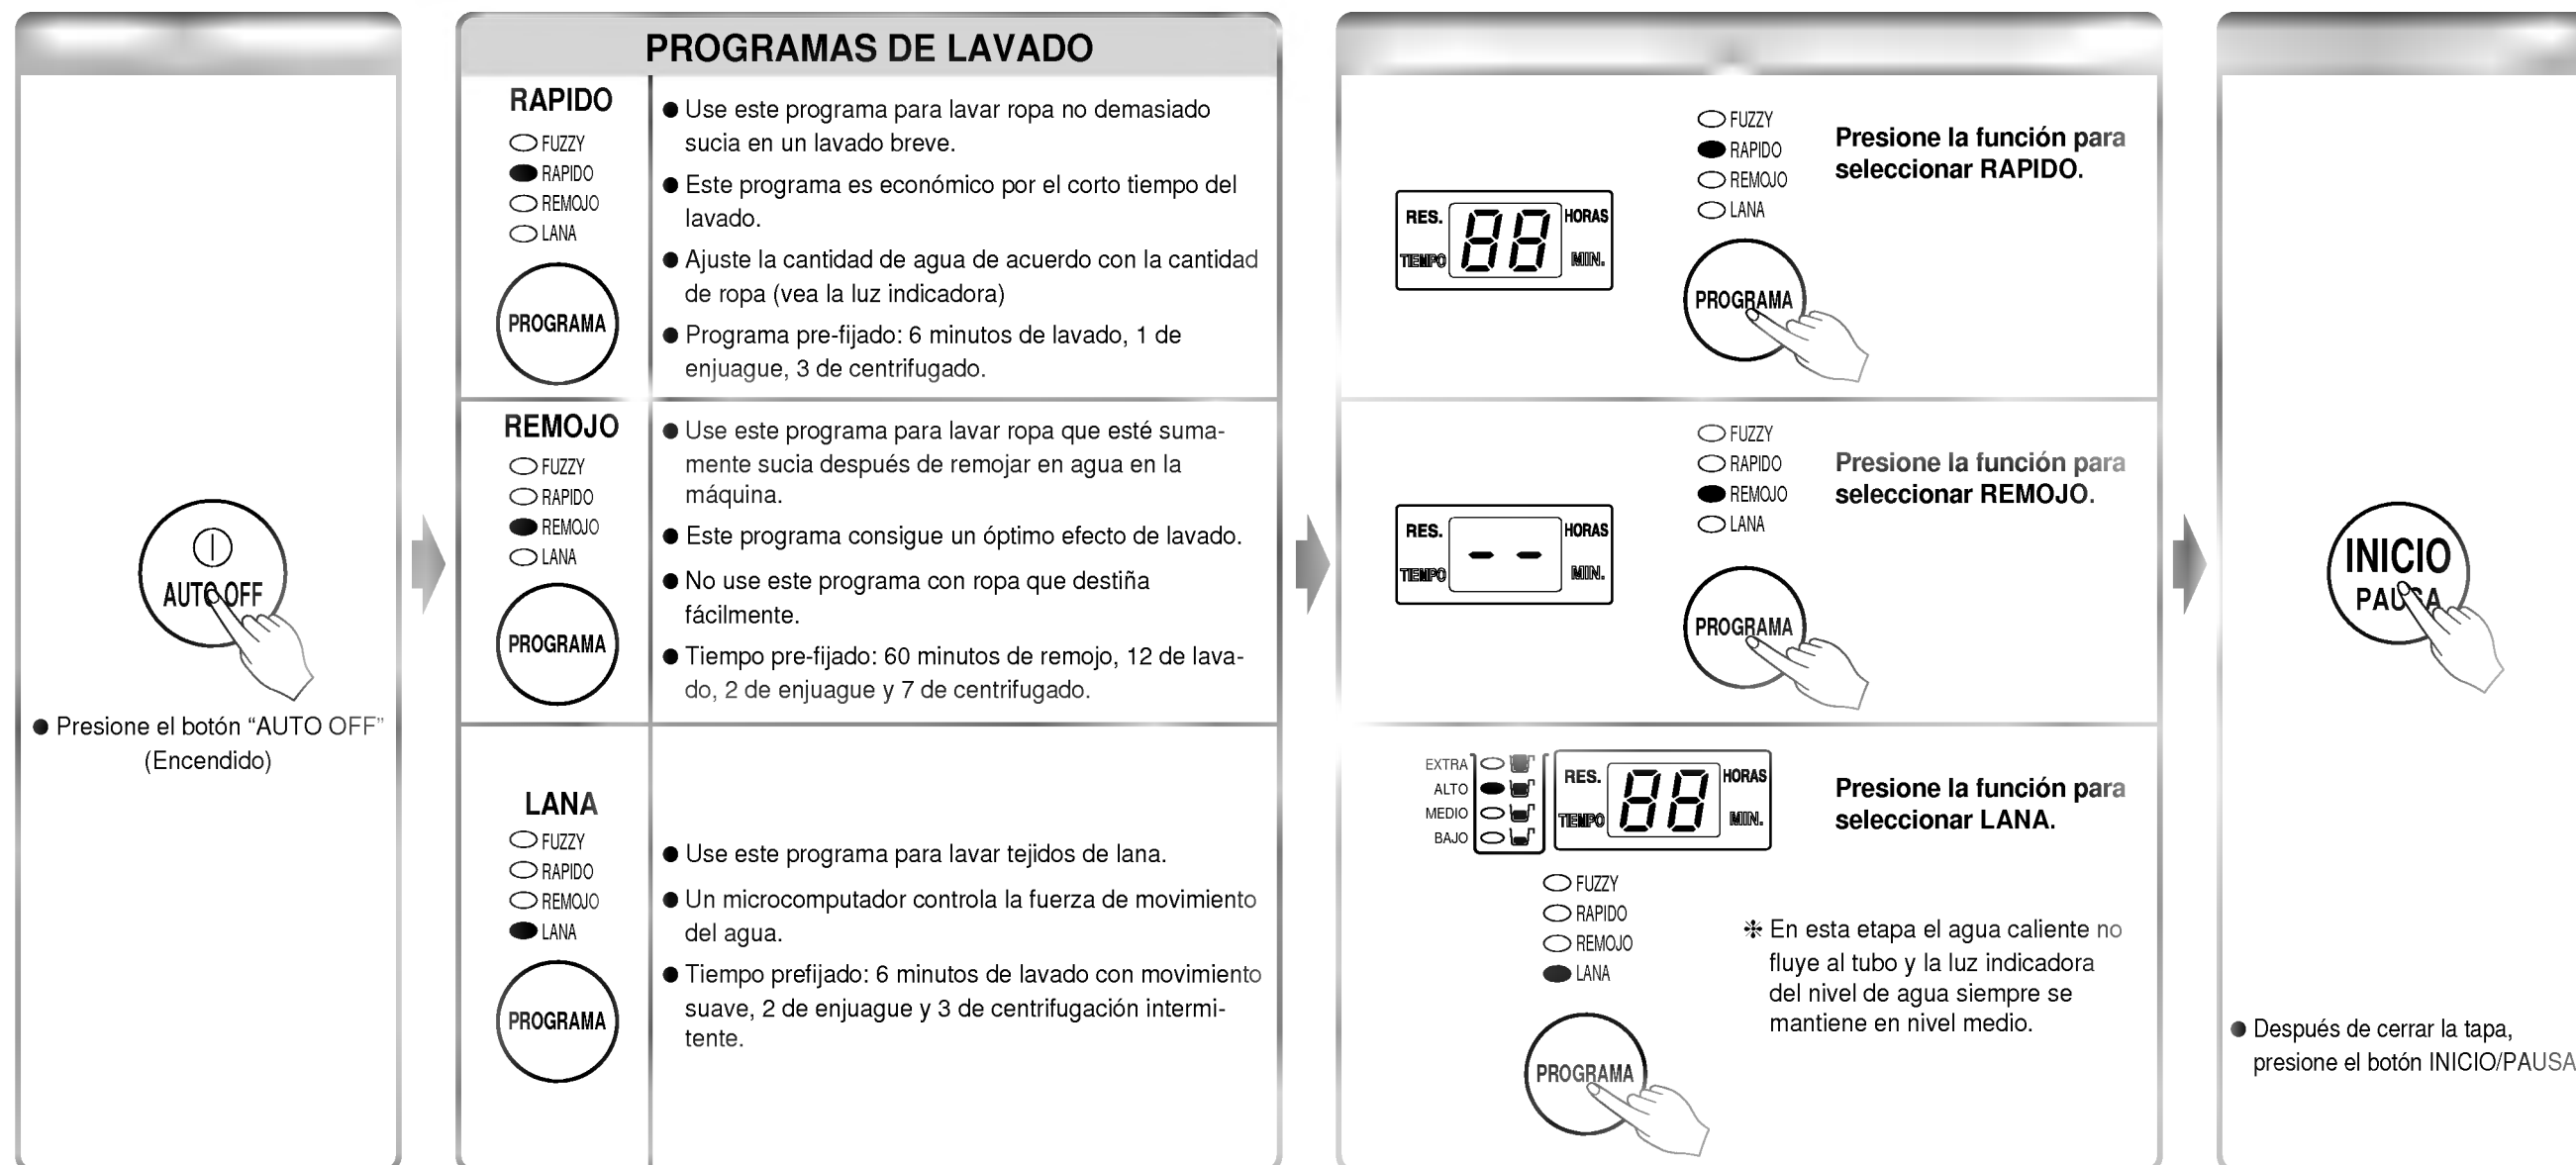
AUTO OFF

● Presione el botón “AUTO OFF” (Encendido)

PROGRAMAS DE LAVADO

RAPIDO
FUZZY
RAPIDO
REMOJO
LANA
PROGRAMA

● Use este programa para lavar ropa no demasiado sucia en un lavado breve.
● Este programa es económico por el corto tiempo del lavado.
● Ajuste la cantidad de agua de acuerdo con la cantidad de ropa (vea la luz indicadora)
● Programa pre-fijado: 6 minutos de lavado, 1 de enjuague, 3 de centrifugado.

REMOJO
FUZZY
RAPIDO
REMOJO
LANA
PROGRAMA

● Use este programa para lavar ropa que esté sumamente sucia después de remojar en agua en la máquina.
● Este programa consigue un óptimo efecto de lavado.
● No use este programa con ropa que destiña fácilmente.
● Tiempo pre-fijado: 60 minutos de remojo, 12 de lavado, 2 de enjuague y 7 de centrifugado.

LANA
FUZZY
RAPIDO
REMOJO
LANA
PROGRAMA

● Use este programa para lavar tejidos de lana.
● Un microcomputador controla la fuerza de movimiento del agua.
● Tiempo prefijado: 6 minutos de lavado con movimiento suave, 2 de enjuague y 3 de centrifugación intermitente.

RES. 88 HORAS
TIEMPO MIN.
FUZZY
RAPIDO
REMOJO
LANA
PROGRAMA
Presione la función para seleccionar RAPIDO.

RES. - - HORAS
TIEMPO MIN.
FUZZY
RAPIDO
REMOJO
LANA
PROGRAMA
Presione la función para seleccionar REMOJO.

EXTRA
ALTO
MEDIO
BAJO
RES. 88 HORAS
TIEMPO MIN.
FUZZY
RAPIDO
REMOJO
LANA
PROGRAMA
Presione la función para seleccionar LANA.

❄ En esta etapa el agua caliente no fluye al tubo y la luz indicadora del nivel de agua siempre se mantiene en nivel medio.

INICIO
PAUSA

● Después de cerrar la tapa, presione el botón INICIO/PAUSA